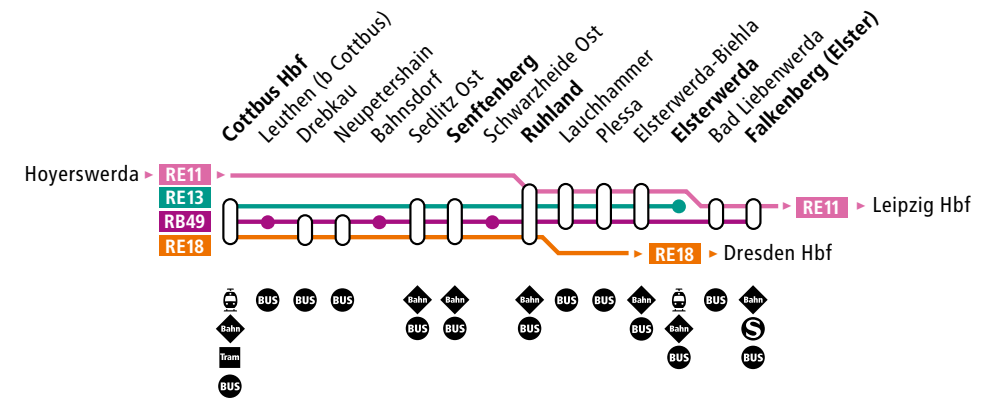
Cottbus Hbf
Leuthen (b Cottbus)
Drebkau
Neupetershain
Bahnsdorf
Sedlitz Ost
Senftenberg
Schwarzheide Ost
Ruhland
Lauchhammer
Plessa
Elsterwerda-Biehla
Elsterwerda
Bad Liebenwerda
Falkenberg (Elster)

Hoyerswerda RE11
RE13
RB49
RE18

RE11 Leipzig Hbf
RE18 Dresden Hbf

Bahn
Tram
BUS
BUS
BUS
Bahn
BUS
Bahn
BUS
Bahn
BUS
BUS
BUS
Bahn
BUS
Bahn
BUS
BUS
Bahn
S
BUS